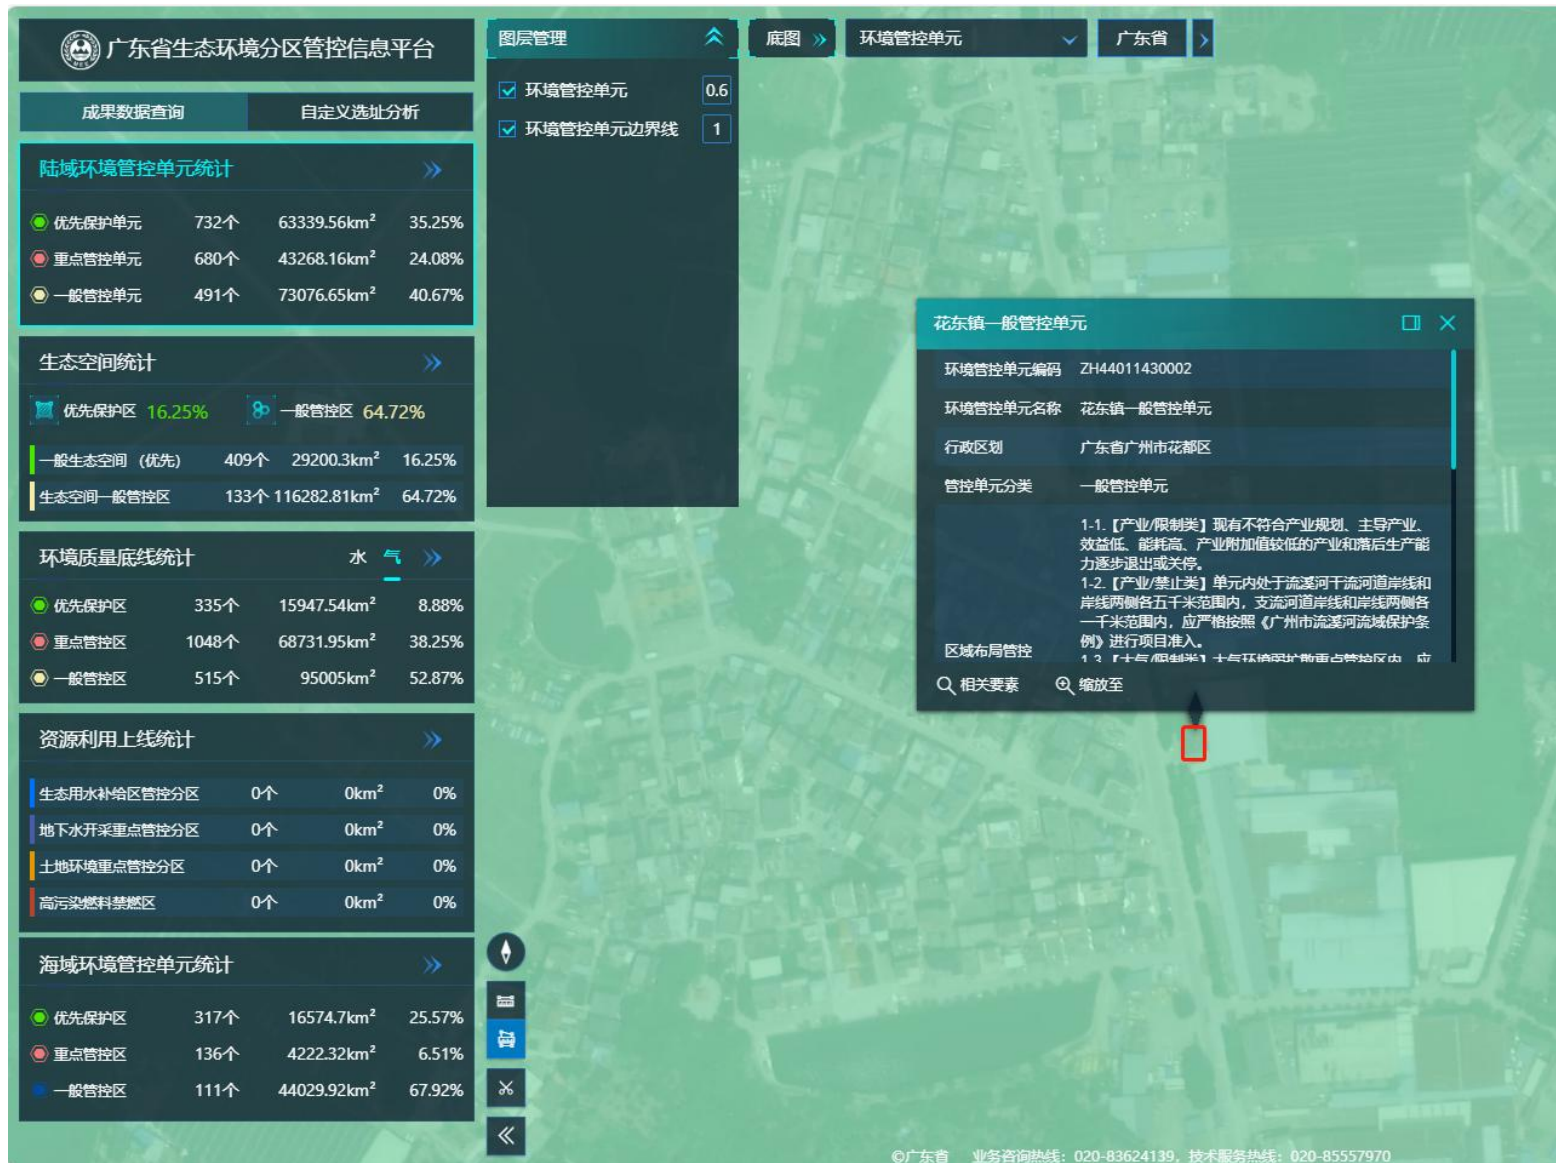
广东省生态环境分区管控信息平台

成果数据查询 自定义选址分析

陆域环境管控单元统计

| 优先保护单元 | 732个 | 63339.56km² | 35.25% |
|---|---|---|---|
| 重点管控单元 | 680个 | 43268.16km² | 24.08% |
| 一般管控单元 | 491个 | 73076.65km² | 40.67% |

生态空间统计

优先保护区 16.25% 一般管控区 64.72%

| 一般生态空间（优先） | 409个 | 29200.3km² | 16.25% |
|---|---|---|---|
| 生态空间一般管控区 | 133个 | 116282.81km² | 64.72% |

环境质量底线统计 水 气

| 优先保护区 | 335个 | 15947.54km² | 8.88% |
|---|---|---|---|
| 重点管控区 | 1048个 | 68731.95km² | 38.25% |
| 一般管控区 | 515个 | 95005km² | 52.87% |

资源利用上线统计

| 生态用水补给区管控分区 | 0个 | 0km² | 0% |
|---|---|---|---|
| 地下水开采重点管控分区 | 0个 | 0km² | 0% |
| 土地环境重点管控分区 | 0个 | 0km² | 0% |
| 高污染燃料禁燃区 | 0个 | 0km² | 0% |

海域环境管控单元统计

| 优先保护区 | 317个 | 16574.7km² | 25.57% |
|---|---|---|---|
| 重点管控区 | 136个 | 4222.32km² | 6.51% |
| 一般管控区 | 111个 | 44029.92km² | 67.92% |

图层管理
环境管控单元 0.6
环境管控单元边界线 1

底图 环境管控单元 广东省

花东镇一般管控单元

| 环境管控单元编码 | ZH44011430002 |
|---|---|
| 环境管控单元名称 | 花东镇一般管控单元 |
| 行政区划 | 广东省广州市花都区 |
| 管控单元分类 | 一般管控单元 |
| 区域布局管控 | 1-1.【产业/限制类】现有不符合产业规划、主导产业、效益低、能耗高、产业附加值较低的产业和落后生产能力逐步退出或关停。 1-2.【产业/禁止类】单元内处于流溪河干流河道岸线和岸线两侧各五千米范围内，支流河道岸线和岸线两侧各一千米范围内，应严格按照《广州市流溪河流域保护条例》进行项目准入。 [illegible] |

相关要素 缩放至

©广东省 业务咨询热线：020-83624139，技术服务热线：020-85557970